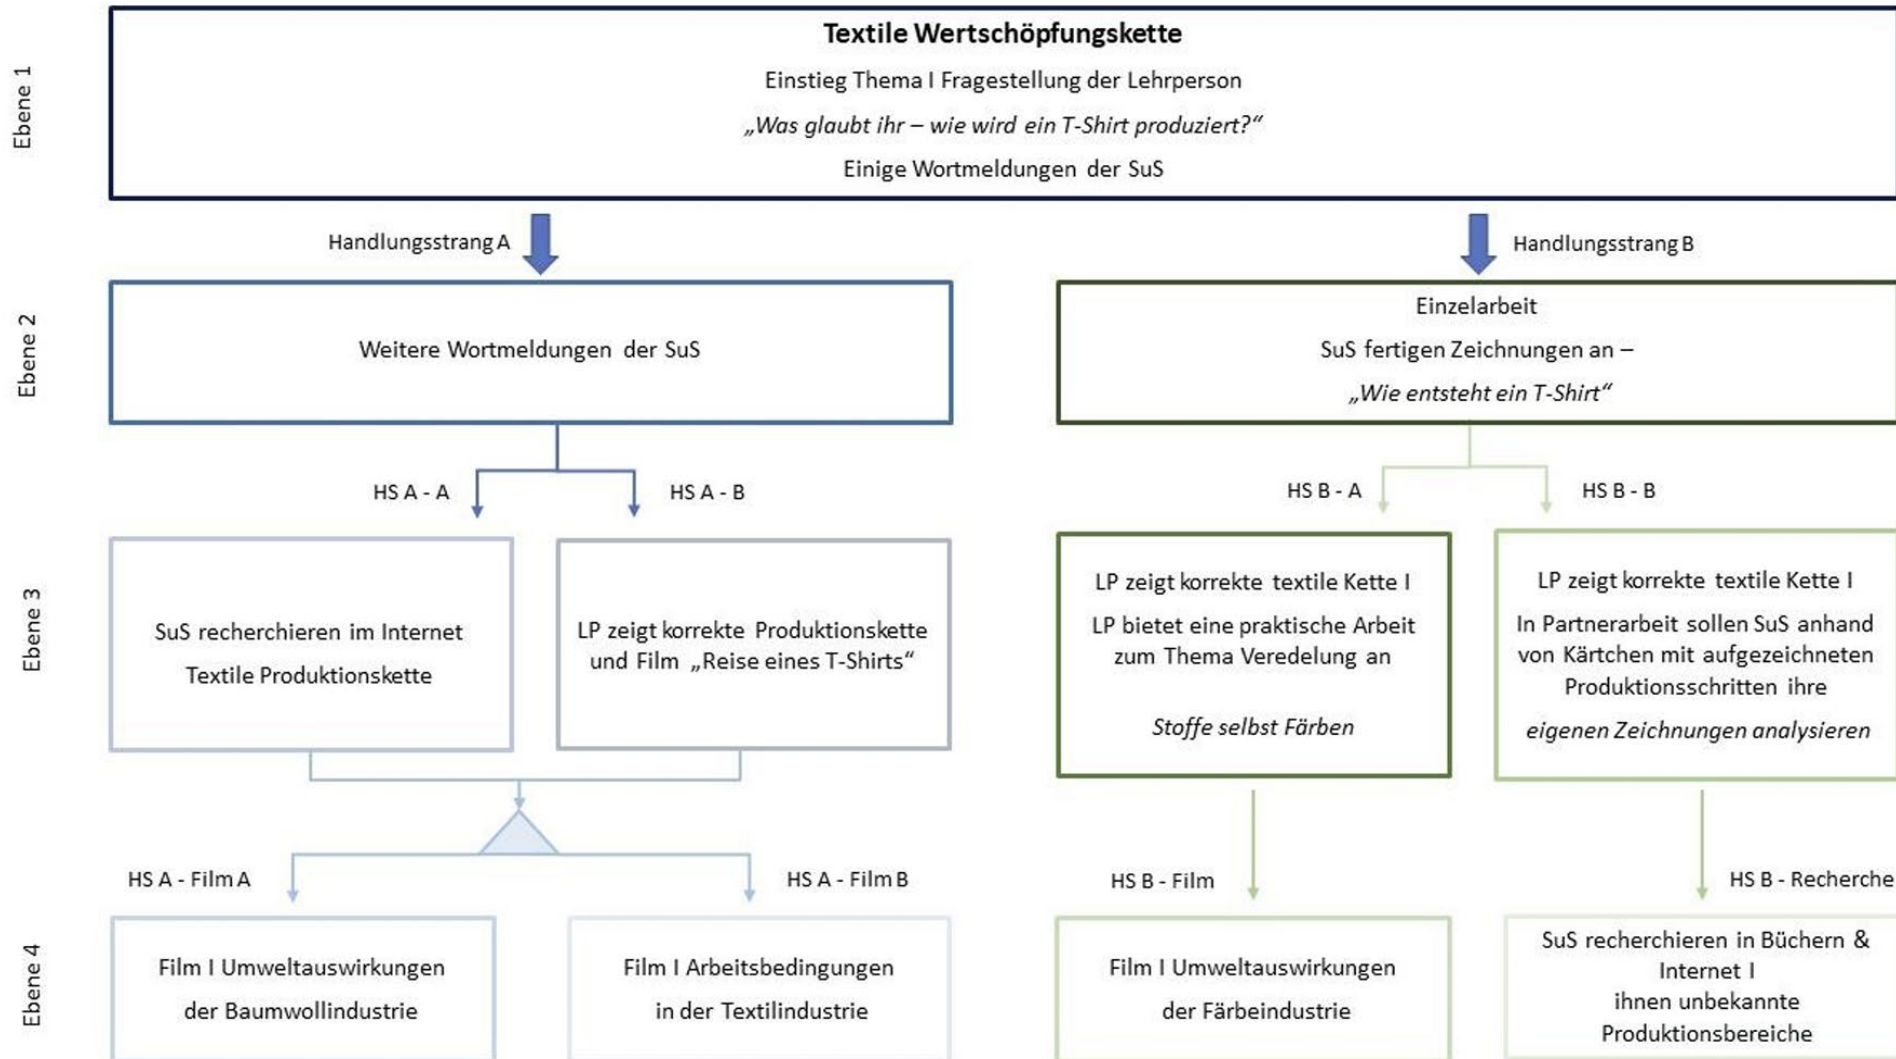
Ebene 1

**Textile Wertschöpfungskette**

Einstieg Thema I Fragestellung der Lehrperson

*„Was glaubt ihr – wie wird ein T-Shirt produziert?“*

Einige Wortmeldungen der SuS

Handlungsstrang A

Handlungsstrang B

Ebene 2

Weitere Wortmeldungen der SuS

Einzelarbeit

SuS fertigen Zeichnungen an –

*„Wie entsteht ein T-Shirt“*

HS A - A

HS A - B

HS B - A

HS B - B

Ebene 3

SuS recherchieren im Internet

Textile Produktionskette

LP zeigt korrekte Produktionskette und Film „Reise eines T-Shirts“

LP zeigt korrekte textile Kette I

LP bietet eine praktische Arbeit zum Thema Veredelung an

*Stoffe selbst Färben*

LP zeigt korrekte textile Kette I

In Partnerarbeit sollen SuS anhand von Kärtchen mit aufgezeichneten Produktionsschritten ihre

*eigenen Zeichnungen analysieren*

HS A - Film A

HS A - Film B

HS B - Film

HS B - Recherche

Ebene 4

Film I Umweltauswirkungen

der Baumwollindustrie

Film I Arbeitsbedingungen

in der Textilindustrie

Film I Umweltauswirkungen

der Färbeindustrie

SuS recherchieren in Büchern & Internet I

ihnen unbekannte Produktionsbereiche